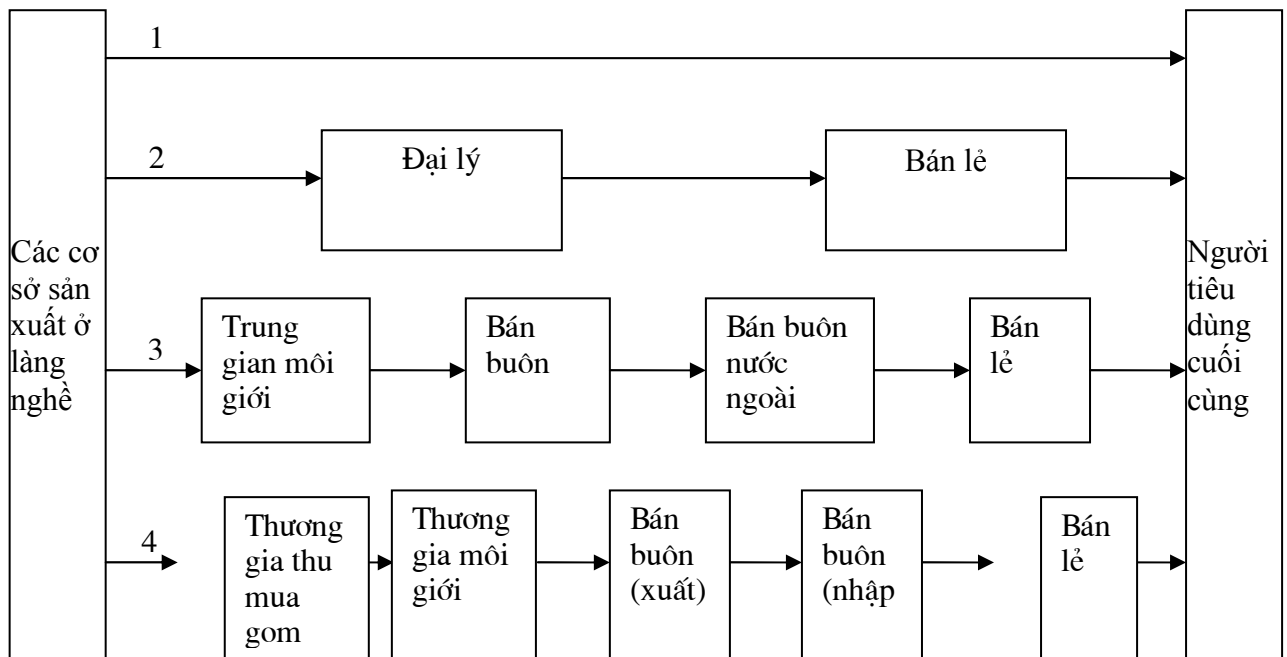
Các cơ sở sản xuất ở làng nghề

1

2

Đại lý

Bán lẻ

3

Trung gian môi giới

Bán buôn

Bán buôn nước ngoài

Bán lẻ

4

Thương gia thu mua gom

Thương gia môi giới

Bán buôn (xuất)

Bán buôn (nhập

Bán lẻ

Người tiêu dùng cuối cùng